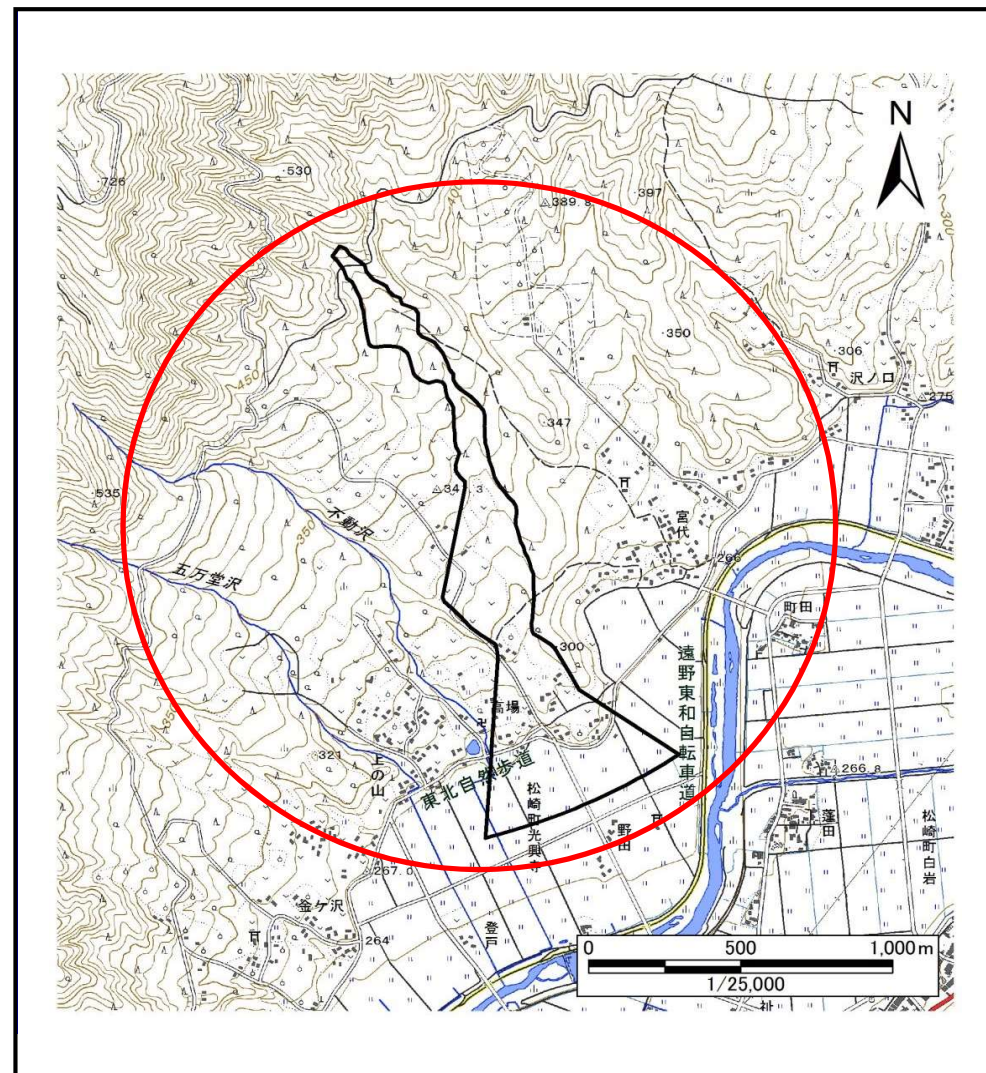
N

726

530

400

389.8

397

300

350

306

沢ノ口

275

450

347

535

不動沢

341.3

宮代

五万堂沢

350

266

町田

300

遠野東和自転車道

高場

350

321

上の山

東北自然歩道

266.8

松崎町光興寺

野田

蓬田

松崎町白岩

267.0

釜ケ沢

264

登戸

0 500 1,000m

1/25,000